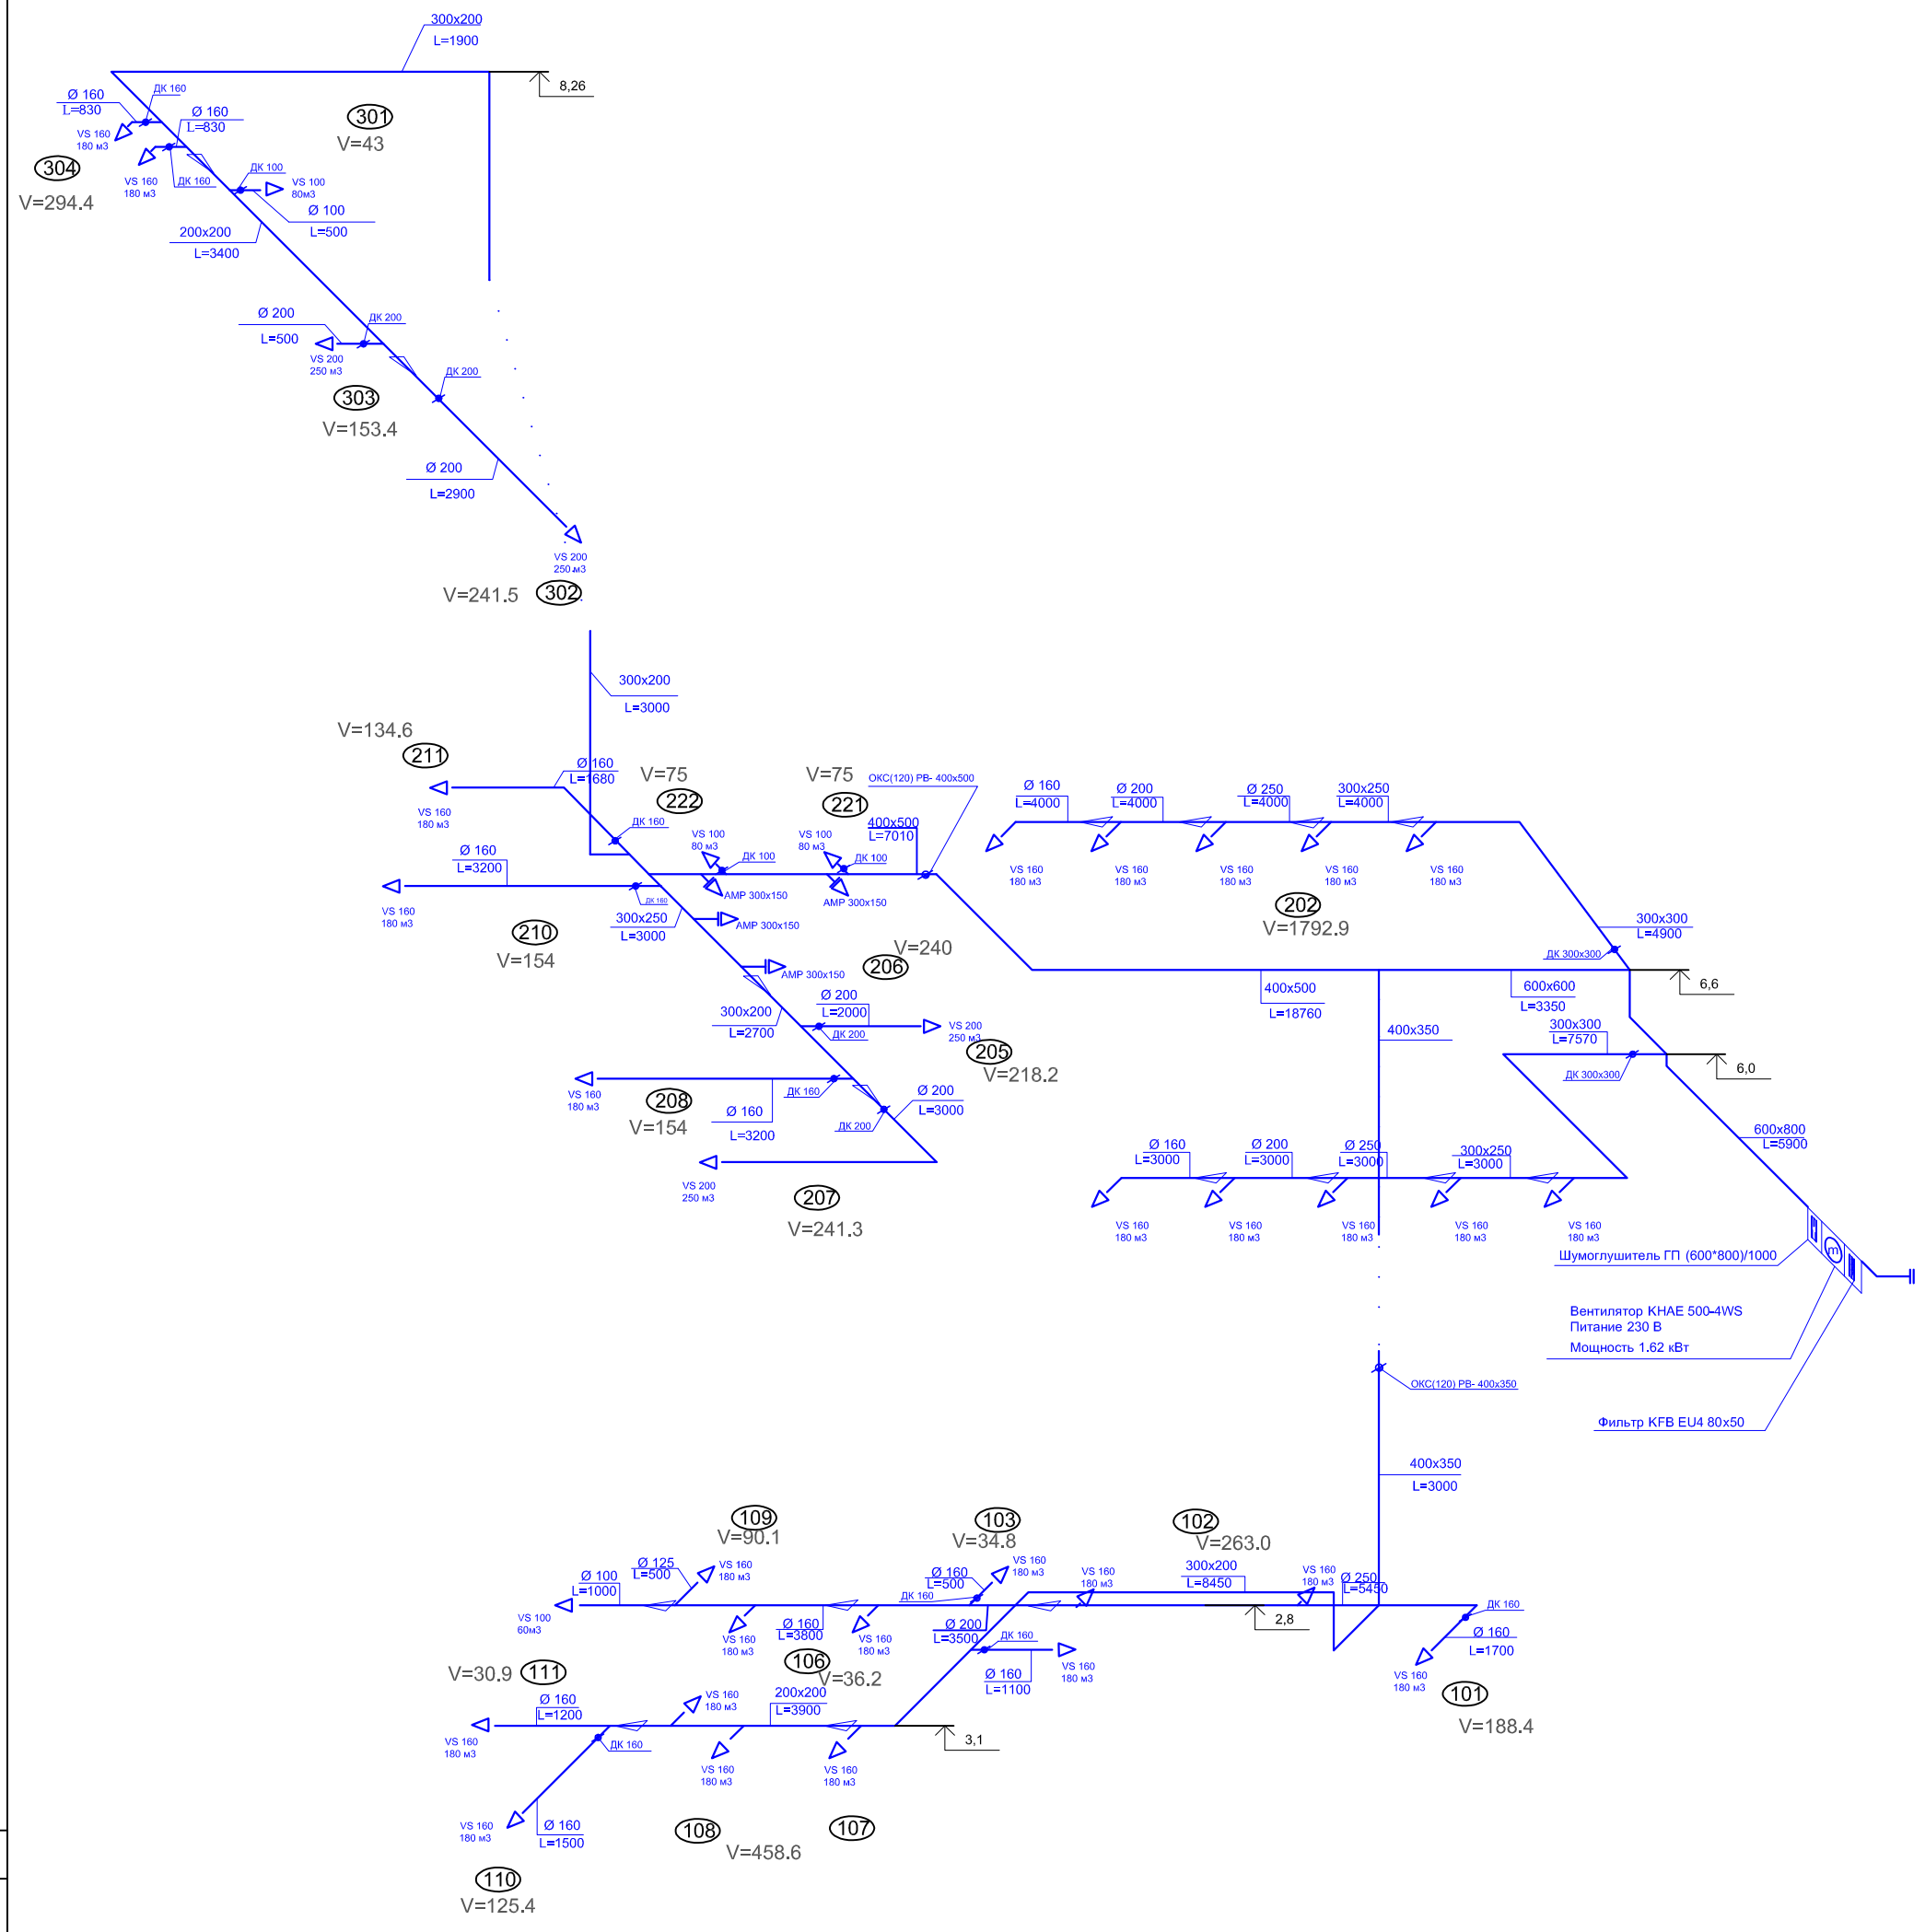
300x200
L=1900

8,26

Ø 160
L=830
ДК 160
VS 160
180 м3
Ø 160
L=830
301
V=43
304
V=294.4
VS 160
180 м3
ДК 160
ДК 100
VS 100
80м3
Ø 100
L=500
200x200
L=3400

Ø 200
L=500
ДК 200
VS 200
250 м3
ДК 200
303
V=153.4
Ø 200
L=2900
VS 200
250 м3
V=241.5
302

300x200
L=3000
V=134.6
211
Ø 160
L=1680
V=75
222
V=75
221
ОКС(120) РВ- 400x500
VS 160
180 м3
ДК 160
VS 100
80 м3
ДК 100
VS 100
80 м3
ДК 100
400x500
L=7010
Ø 160
L=3200
ДК 160
AMP 300x150
AMP 300x150
VS 160
180 м3
300x250
L=3000
AMP 300x150
210
V=154
AMP 300x150
V=240
206

Ø 160
L=4000
Ø 200
L=4000
Ø 250
L=4000
300x250
L=4000
VS 160
180 м3
VS 160
180 м3
VS 160
180 м3
VS 160
180 м3
VS 160
180 м3
202
V=1792.9
300x300
L=4900
ДК 300x300
6,6
400x500
L=18760
600x600
L=3350
400x350
300x300
L=7570
ДК 300x300
6,0

300x200
L=2700
Ø 200
L=2000
ДК 200
VS 200
250 м3
205
V=218.2
VS 160
180 м3
208
V=154
ДК 160
Ø 160
L=3200
ДК 200
Ø 200
L=3000
VS 200
250 м3
207
V=241.3

Ø 160
L=3000
Ø 200
L=3000
Ø 250
L=3000
300x250
L=3000
VS 160
180 м3
VS 160
180 м3
VS 160
180 м3
VS 160
180 м3
VS 160
180 м3
600x800
L=5900
Шумоглушитель ГП (600*800)/1000
Вентилятор KHAE 500-4WS
Питание 230 В
Мощность 1.62 кВт
ОКС(120) РВ- 400x350
Фильтр KFB EU4 80x50
400x350
L=3000

109
V=90.1
103
V=34.8
102
V=263.0
Ø 100
L=1000
Ø 125
L=500
VS 160
180 м3
Ø 160
L=500
VS 160
180 м3
VS 160
180 м3
300x200
L=8450
VS 160
180 м3
Ø 250
L=5450
ДК 160
VS 100
60м3
ДК 160
2,8
VS 160
180 м3
Ø 160
L=3800
VS 160
180 м3
Ø 200
L=3500
ДК 160
Ø 160
L=1700
VS 160
180 м3
106
V=36.2
Ø 160
L=1100
VS 160
180 м3
VS 160
180 м3
101
V=188.4
V=30.9
111
Ø 160
L=1200
VS 160
180 м3
200x200
L=3900
3,1
VS 160
180 м3
ДК 160
VS 160
180 м3
VS 160
180 м3
VS 160
180 м3
Ø 160
L=1500
108
V=458.6
107
110
V=125.4